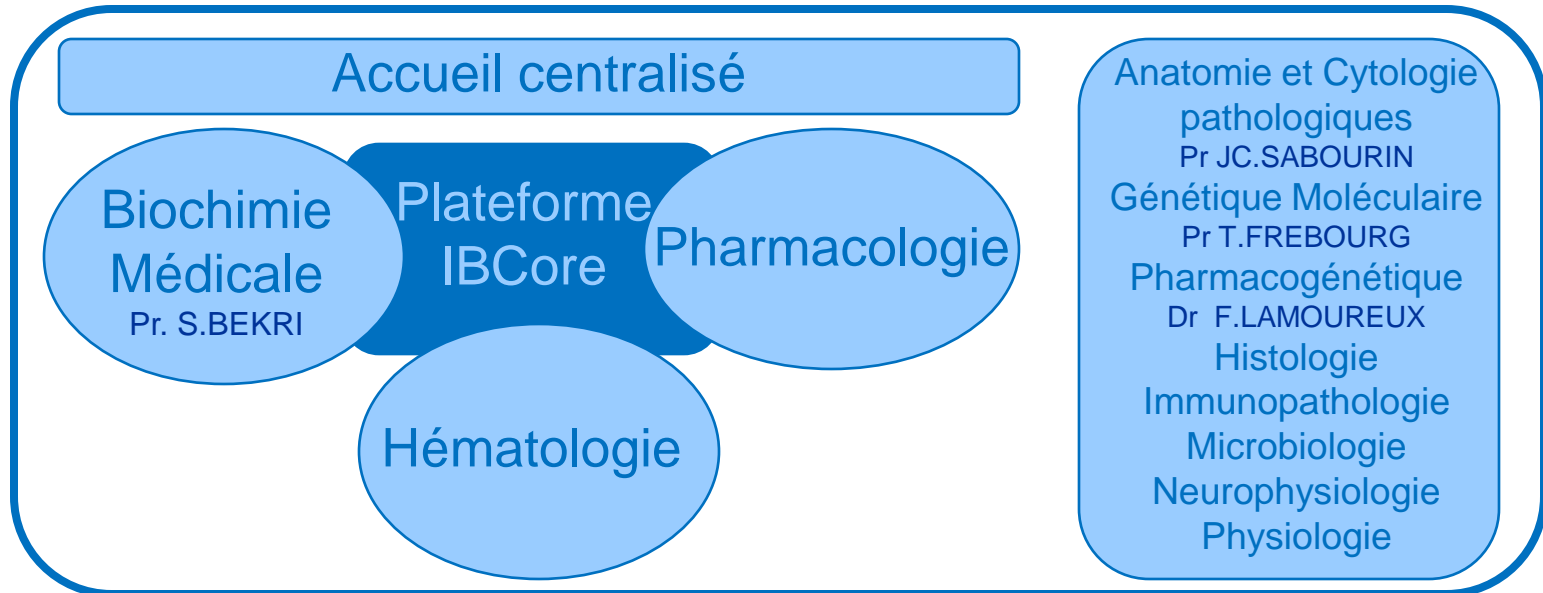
Accueil centralisé

Biochimie Médicale
Pr. S.BEKRI

Plateforme IBCore

Pharmacologie

Hématologie

Anatomie et Cytologie pathologiques
Pr JC.SABOURIN
Génétique Moléculaire
Pr T.FREBOURG
Pharmacogénétique
Dr F.LAMOUREUX
Histologie
Immunopathologie
Microbiologie
Neurophysiologie
Physiologie